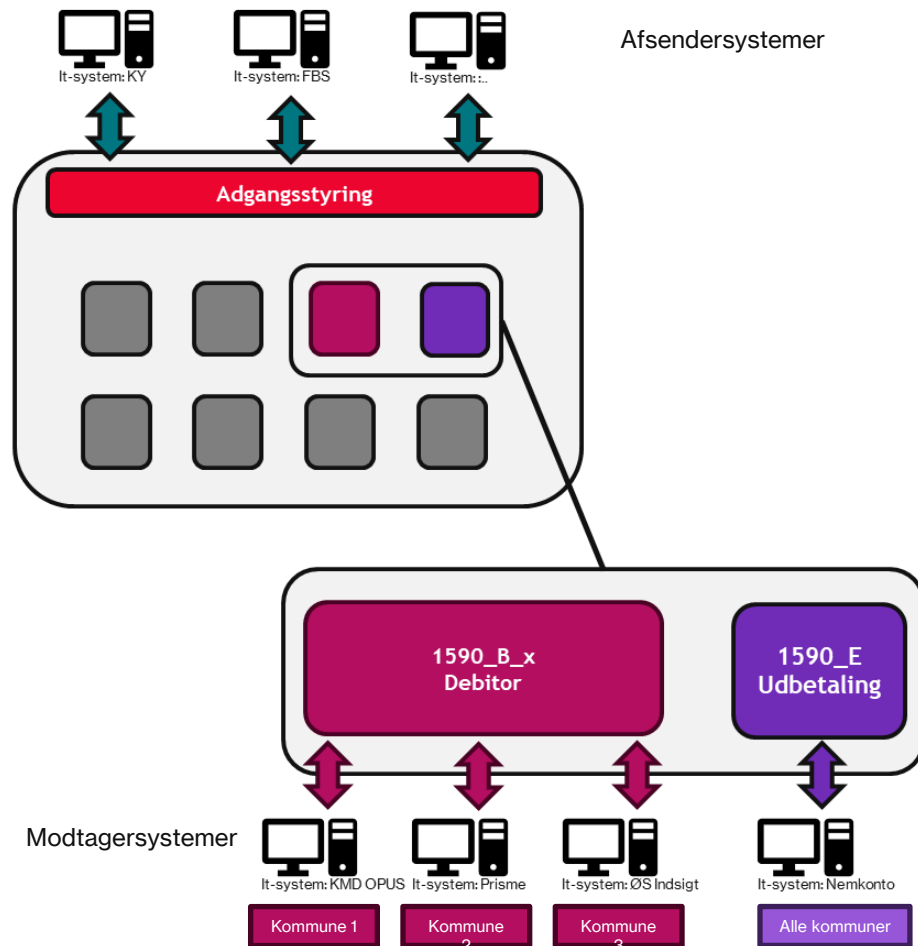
It-system: KY
It-system: FBS
It-system: ...

Afsendersystemer

Adgangsstyring

1590_B_x
Debitor

1590_E
Udbetaling

Modtagersystemer

It-system: KMD OPUS
It-system: Prisme
It-system: ØS Indsigt
It-system: Nemkonto

Kommune 1
Kommune 2
Kommune 3
Alle kommuner